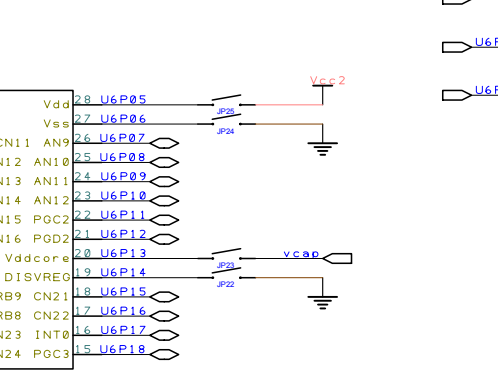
U6F
U6F
Vcc2
Vdd 28 U6P05
JP25
Vss 27 U6P06
JP24
CN11 AN9 26 U6P07
N12 AN10 25 U6P08
N13 AN11 24 U6P09
N14 AN12 23 U6P10
N15 PGC2 22 U6P11
N16 PGD2 21 U6P12
Vddcore 20 U6P13
JP23
vcap
DISVREG 19 U6P14
JP22
RB9 CN21 18 U6P15
RB8 CN22 17 U6P16
N23 INT0 16 U6P17
N24 PGC3 15 U6P18